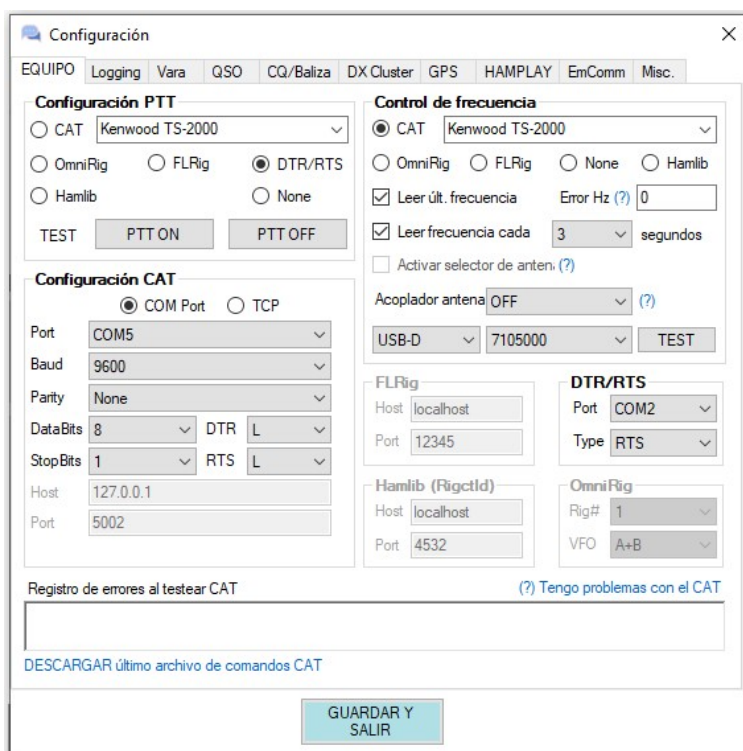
Configuración

EQUIPO | Logging | Vara | QSO | CQ/Baliza | DX Cluster | GPS | HAMPLAY | EmComm | Misc.

Configuración PTT
CAT Kenwood TS-2000
OmniRig FLRig DTR/RTS
Hamlib None
TEST PTT ON PTT OFF

Configuración CAT
COM Port TCP
Port COM5
Baud 9600
Parity None
DataBits 8 DTR L
StopBits 1 RTS L
Host 127.0.0.1
Port 5002

Control de frecuencia
CAT Kenwood TS-2000
OmniRig FLRig None Hamlib
Leer últ. frecuencia Error Hz (?) 0
Leer frecuencia cada 3 segundos
Activar selector de anten (?)
Acoplador antena OFF (?)
USB-D 7105000 TEST

FLRig
Host localhost
Port 12345

DTR/RTS
Port COM2
Type RTS

Hamlib (RigctId)
Host localhost
Port 4532

OmniRig
Rig# 1
VFO A+B

Registro de errores al testear CAT
(?) Tengo problemas con el CAT

DESCARGAR último archivo de comandos CAT

GUARDAR Y SALIR